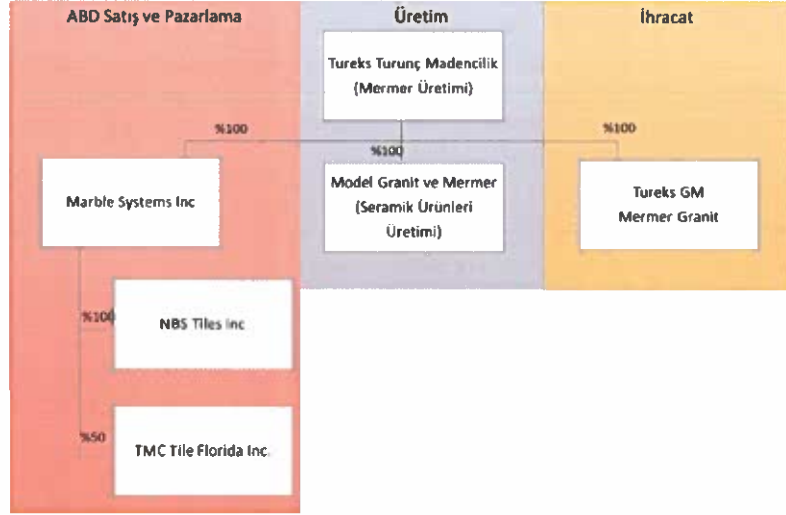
ABD Satış ve Pazarlama

Üretim

İhracat

Tureks Turunç Madencilik (Mermer Üretimi)

%100

%100

%100

Marble Systems Inc

Model Granit ve Mermer (Seramik Ürünleri Üretimi)

Tureks GM Mermer Granit

%100

NBS Tiles Inc

%50

TMC Tile Florida Inc.